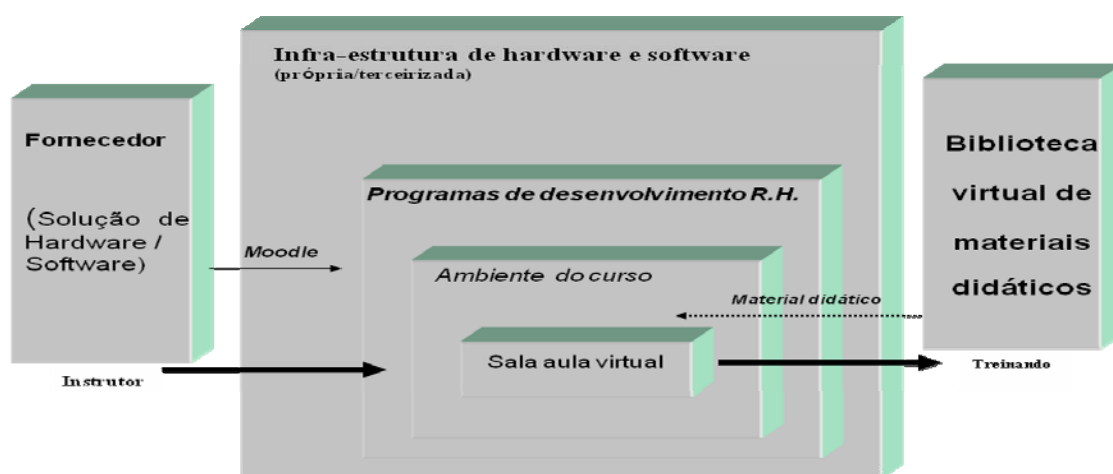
Infra-estrutura de hardware e software
(própria/terceirizada)

Fornecedor

(Solução de Hardware / Software)

Moodle

Instrutor

Programas de desenvolvimento R.H.

Ambiente do curso

Material didático

Sala aula virtual

Biblioteca virtual de materiais didáticos

Treinando